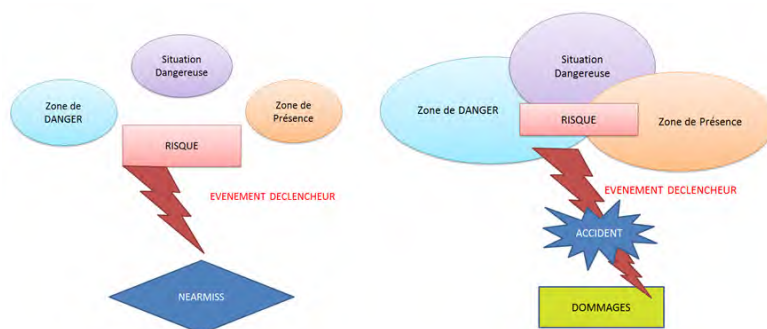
Situation Dangereuse

Zone de DANGER

Zone de Présence

RISQUE

EVENEMENT DECLENCHEUR

NEARMISS

Situation Dangereuse

Zone de DANGER

RISQUE

Zone de Présence

EVENEMENT DECLENCHEUR

ACCIDENT

DOMMAGES